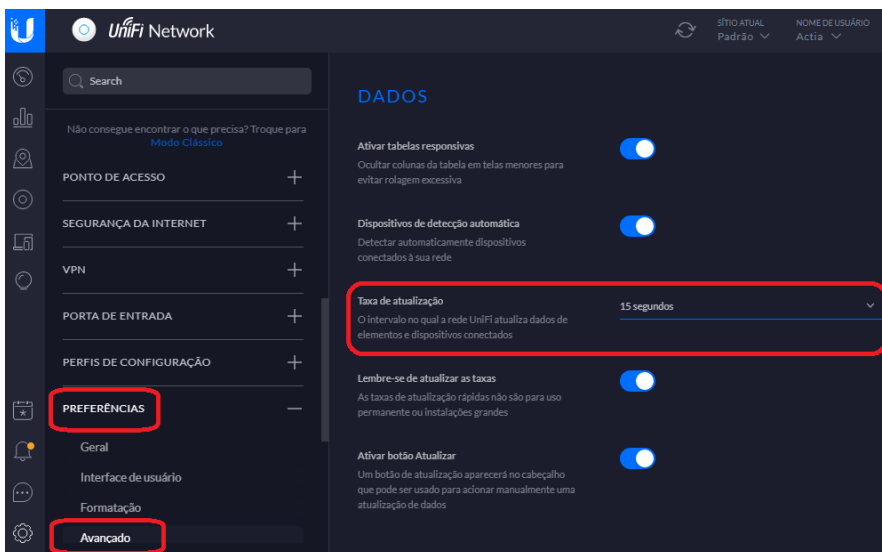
UniFi Network

SÍTIO ATUAL
Padrão

NOME DE USUÁRIO
Actia

Search

Não consegue encontrar o que precisa? Troque para Modo Clássico

PONTO DE ACESSO
SEGURANÇA DA INTERNET
VPN
PORTA DE ENTRADA
PERFIS DE CONFIGURAÇÃO
PREFERÊNCIAS
Geral
Interface de usuário
Formatação
Avançado

DADOS

Ativar tabelas responsivas
Ocultar colunas da tabela em telas menores para evitar rolagem excessiva

Dispositivos de detecção automática
Detectar automaticamente dispositivos conectados à sua rede

Taxa de atualização
O intervalo no qual a rede UniFi atualiza dados de elementos e dispositivos conectados

15 segundos

Lembre-se de atualizar as taxas
As taxas de atualização rápidas não são para uso permanente ou instalações grandes

Ativar botão Atualizar
Um botão de atualização aparecerá no cabeçalho que pode ser usado para acionar manualmente uma atualização de dados